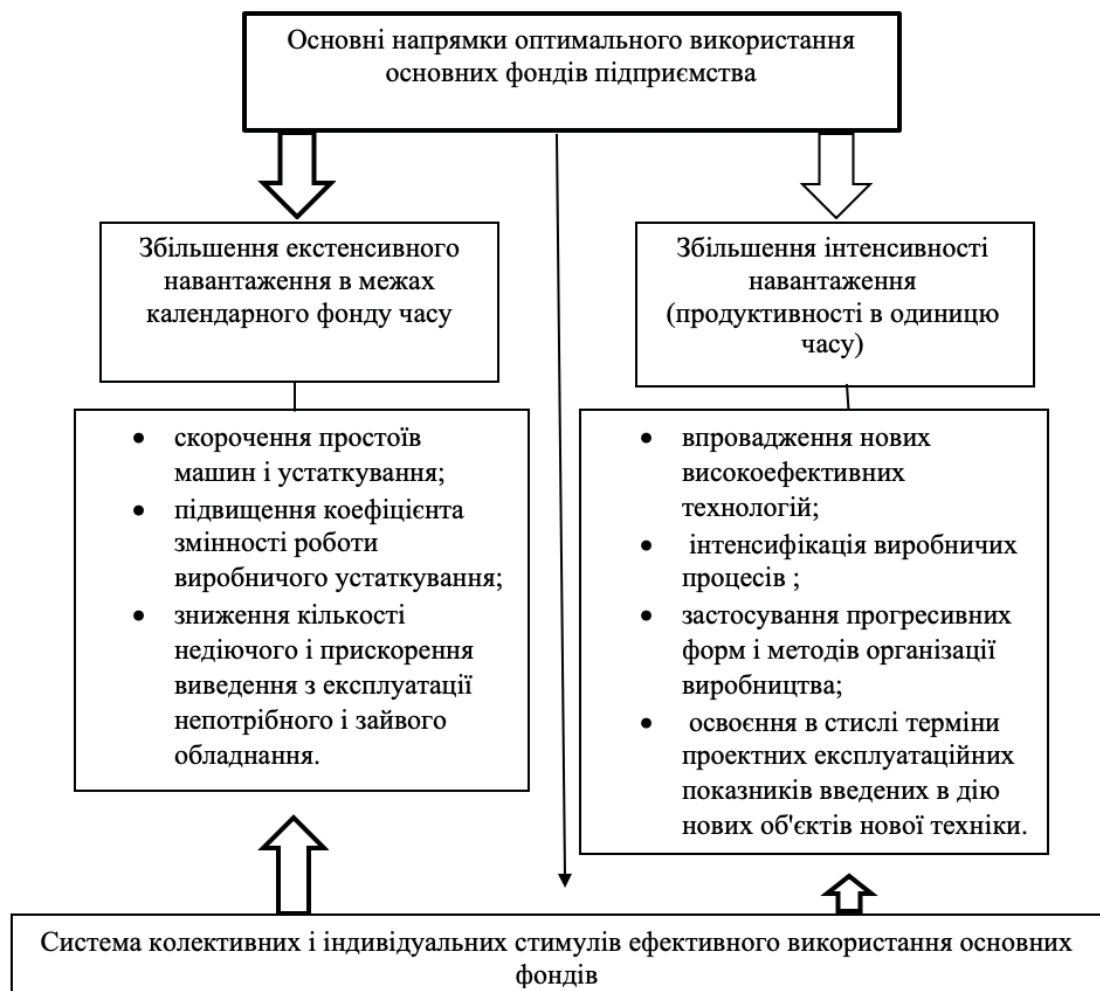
Основні напрямки оптимального використання основних фондів підприємства

Збільшення екстенсивного навантаження в межах календарного фонду часу

Збільшення інтенсивності навантаження (продуктивності в одиницю часу)

• скорочення простоїв машин і устаткування;
• підвищення коефіцієнта змінності роботи виробничого устаткування;
• зниження кількості недіючого і прискорення виведення з експлуатації непотрібного і зайвого обладнання.

• впровадження нових високоефективних технологій;
• інтенсифікація виробничих процесів ;
• застосування прогресивних форм і методів організації виробництва;
• освоєння в стислі терміни проектних експлуатаційних показників введених в дію нових об'єктів нової техніки.

Система колективних і індивідуальних стимулів ефективного використання основних фондів